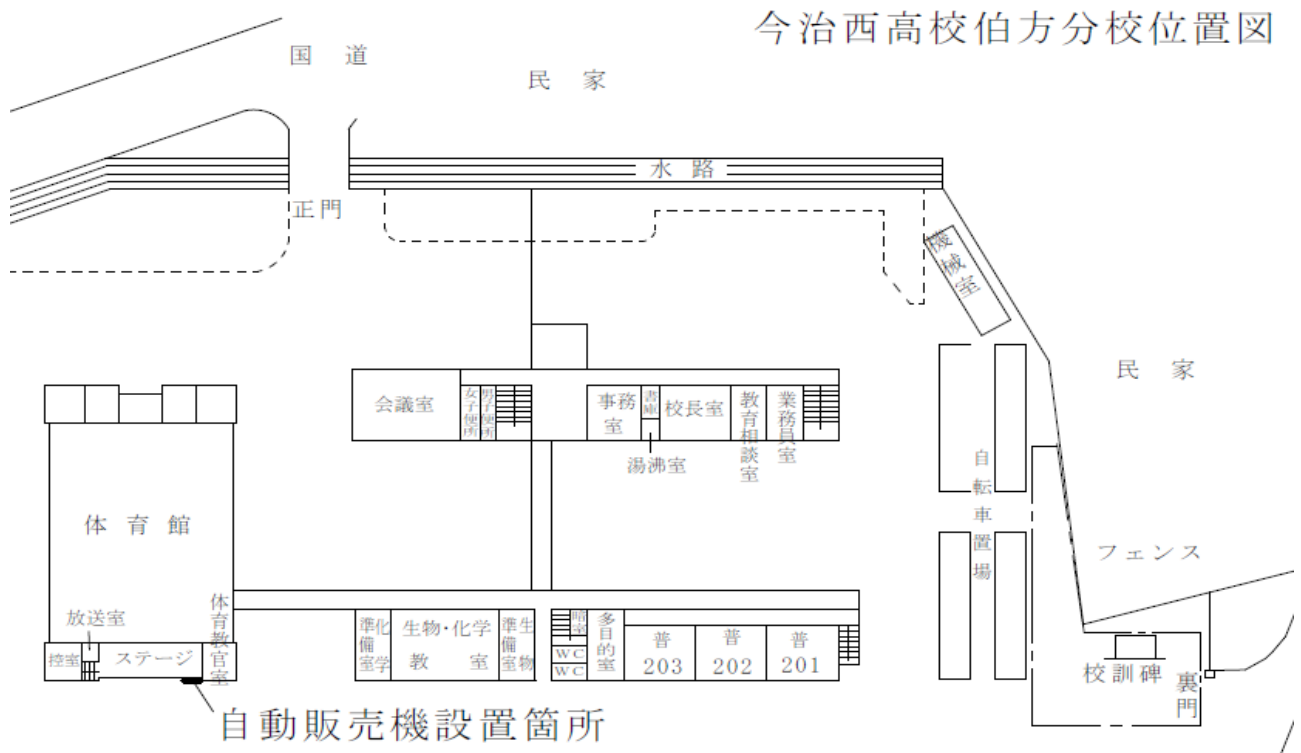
今治西高校伯方分校位置図

国道

民家

水路

正門

機械室

民家

会議室

女子便所

男子便所

事務室

書庫

校長室

教育相談室

業務員室

湯沸室

体育館

自転車置場

フェンス

放送室

体育教官室

控室

ステージ

化学準備室

生物・化学教室

生物準備室

暗室

WC

WC

多目的室

普203

普202

普201

校訓碑

裏門

自動販売機設置箇所